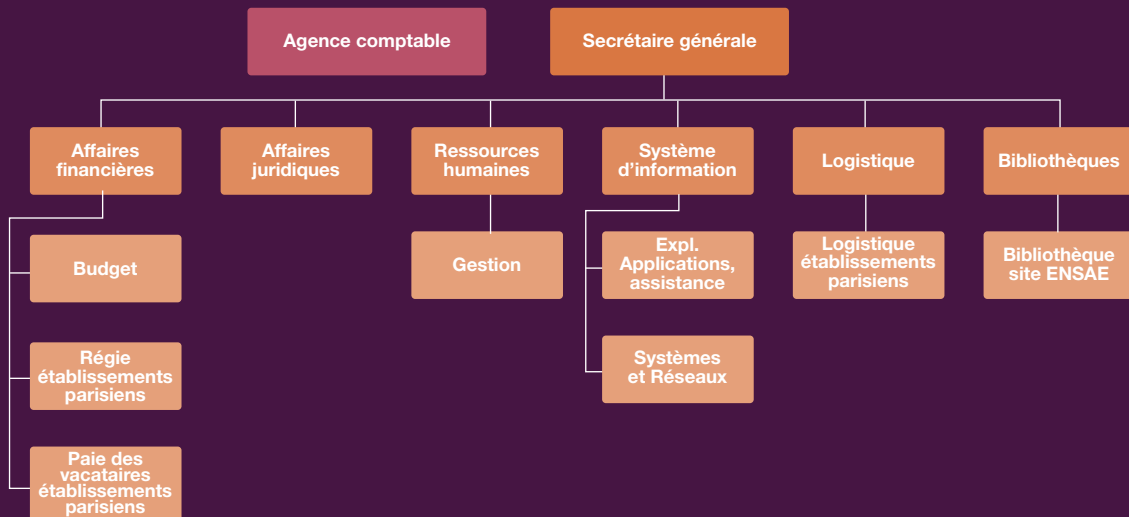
Agence comptable

Secrétaire générale

Affaires financières

Affaires juridiques

Ressources humaines

Système d'information

Logistique

Bibliothèques

Budget

Gestion

Expl. Applications, assistance

Logistique établissements parisiens

Bibliothèque site ENSAE

Régie établissements parisiens

Systèmes et Réseaux

Paie des vacataires établissements parisiens